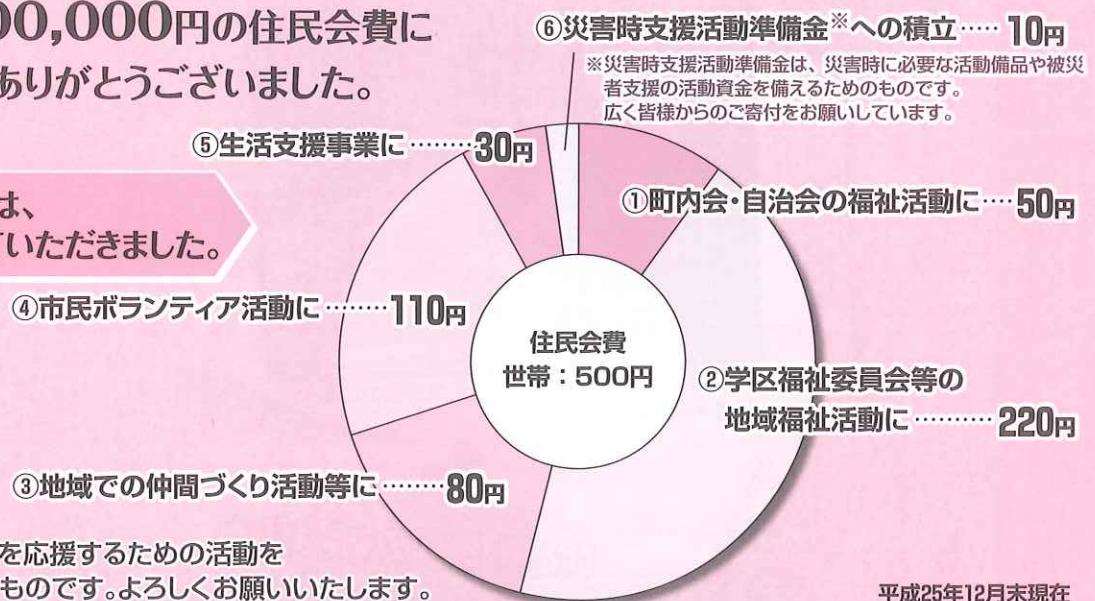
00,000円の住民会費に
ありがとうございました。

は、
ていただきました。

⑥災害時支援活動準備金※への積立……10円
※災害時支援活動準備金は、災害時に必要な活動備品や被災者支援の活動資金を備えるためのものです。広く皆様からのご寄付をお願いしています。

⑤生活支援事業に……30円

①町内会・自治会の福祉活動に……50円

④市民ボランティア活動に……110円

住民会費
世帯：500円

②学区福祉委員会等の
地域福祉活動に……220円

③地域での仲間づくり活動等に……80円

を応援するための活動を
ものです。よろしくお願いいたします。

平成25年12月末現在